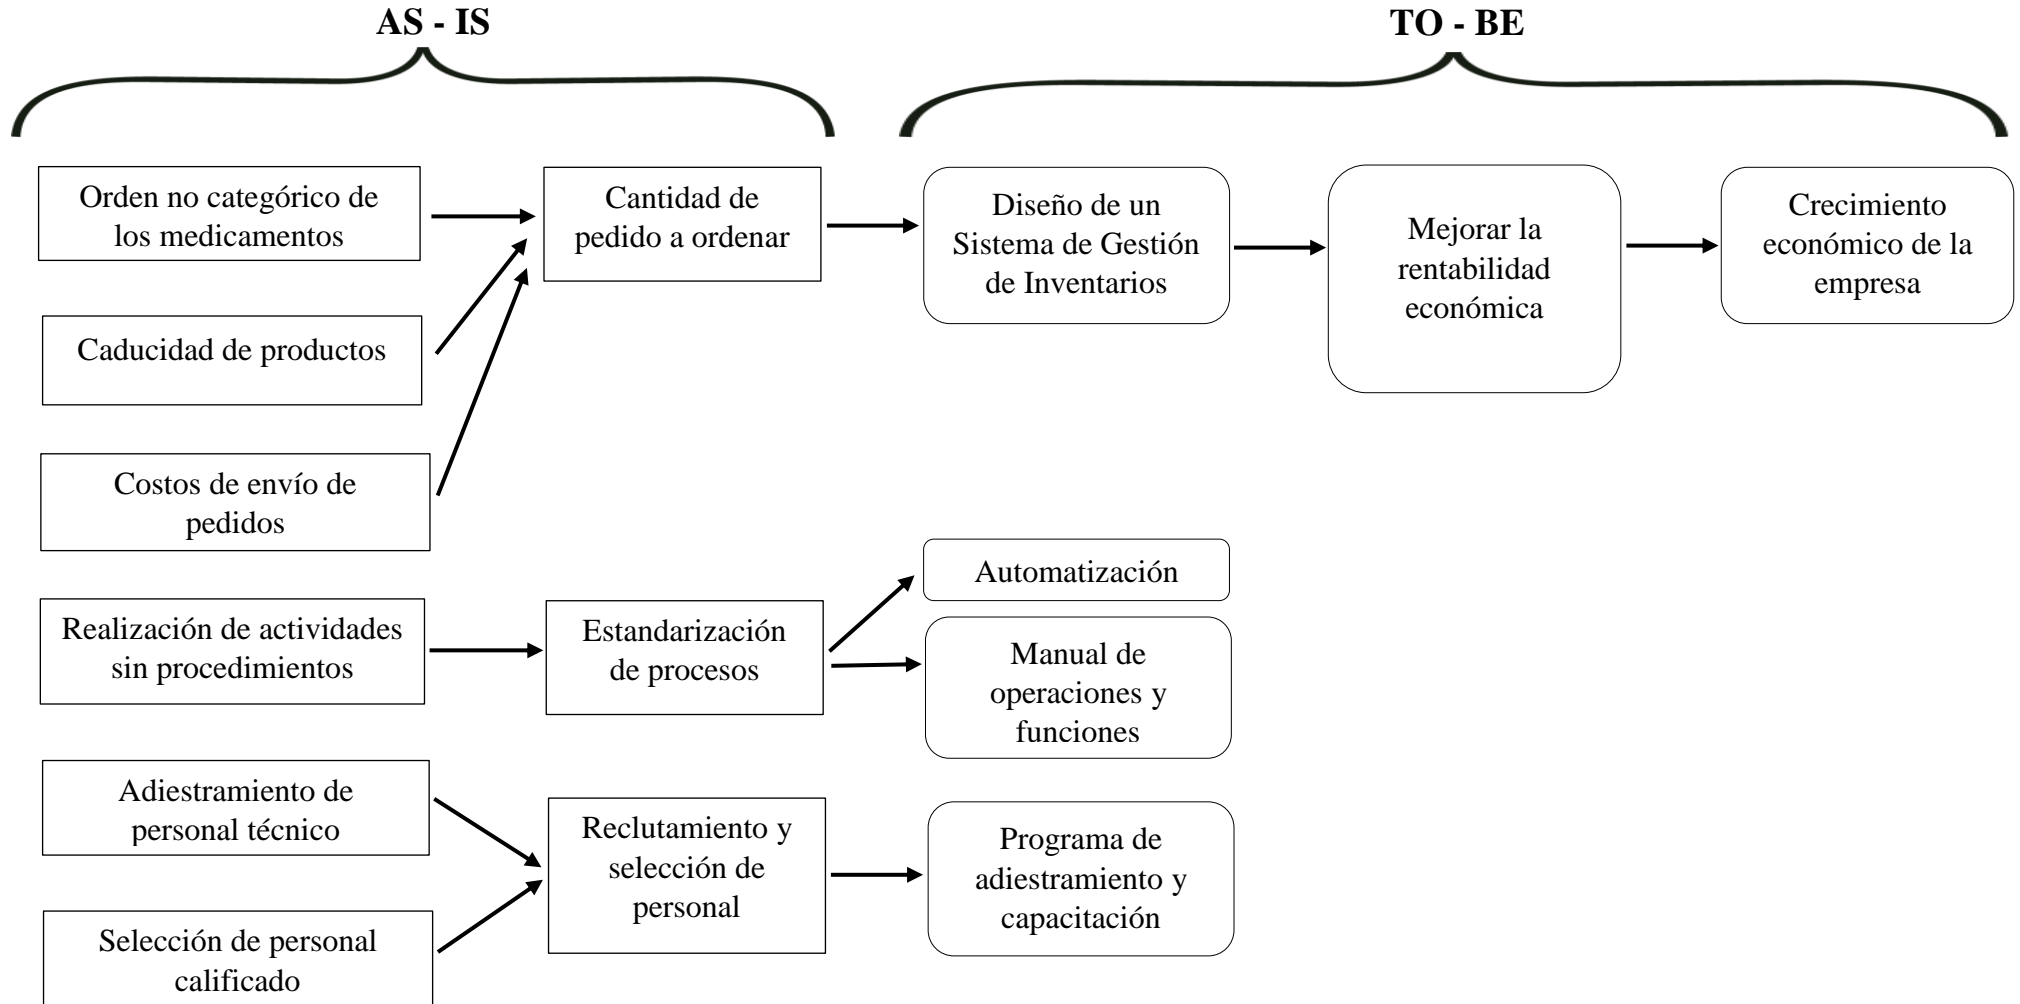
AS - IS

TO - BE

Orden no categórico de los medicamentos

Caducidad de productos

Costos de envío de pedidos

Cantidad de pedido a ordenar

Diseño de un Sistema de Gestión de Inventarios

Mejorar la rentabilidad económica

Crecimiento económico de la empresa

Realización de actividades sin procedimientos

Estandarización de procesos

Automatización

Manual de operaciones y funciones

Adiestramiento de personal técnico

Selección de personal calificado

Reclutamiento y selección de personal

Programa de adiestramiento y capacitación